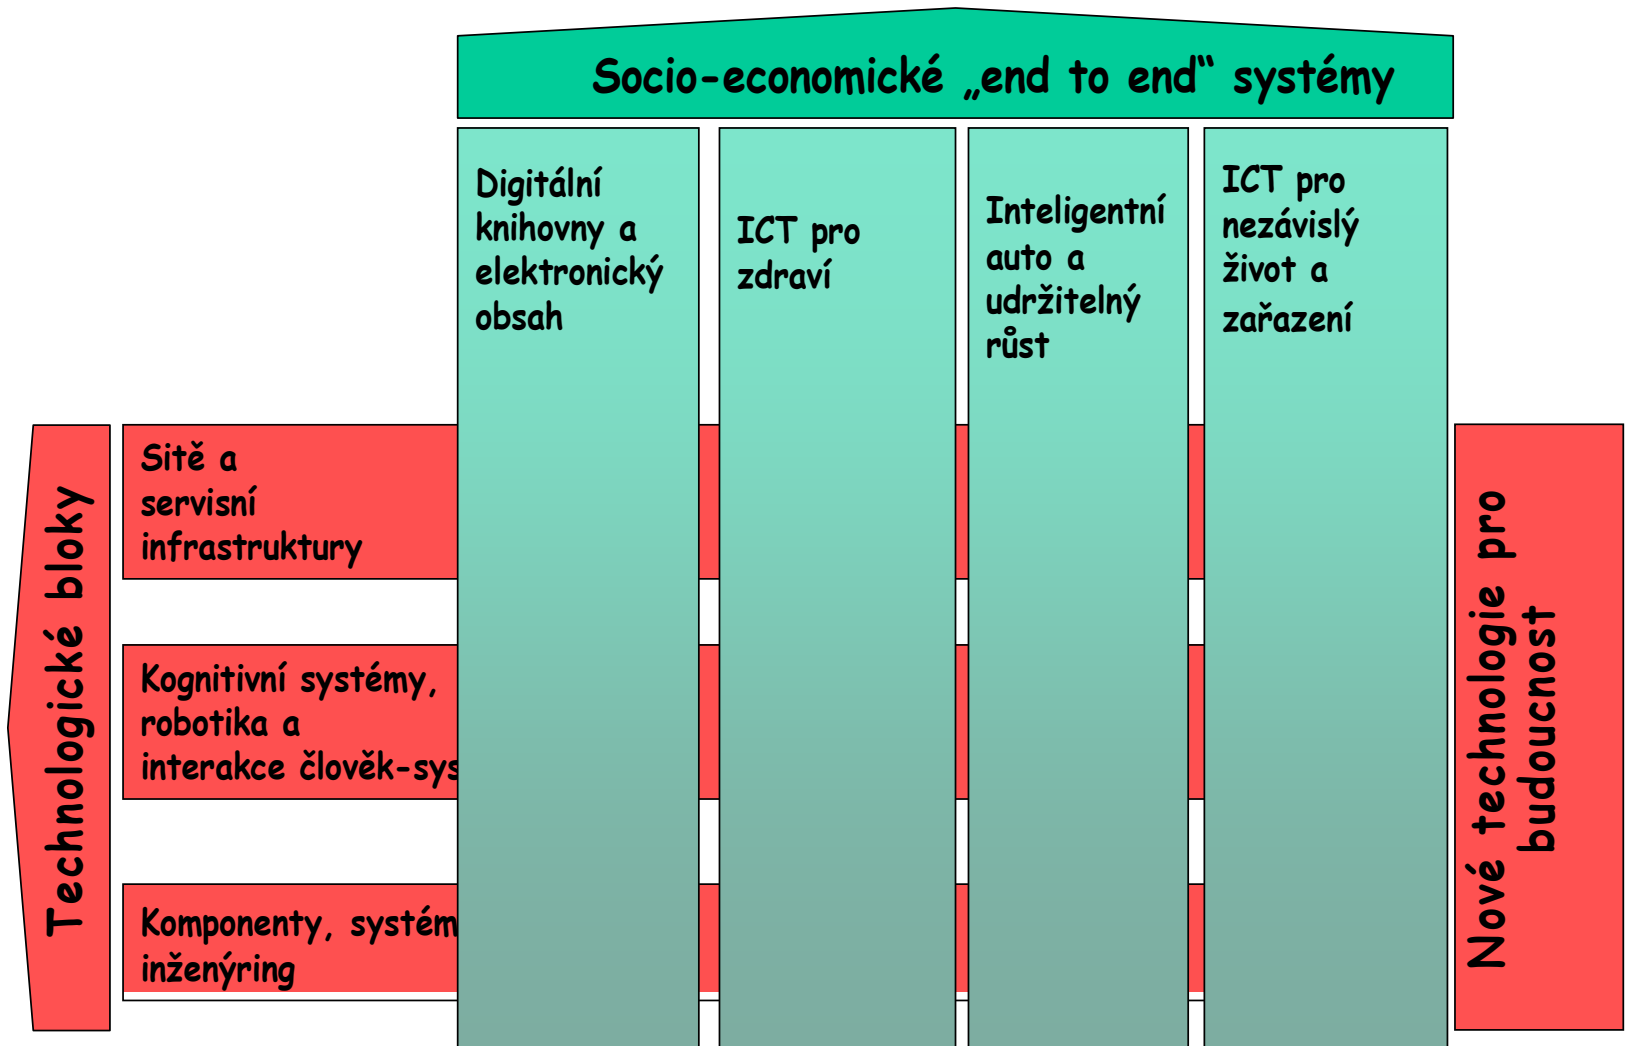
Socio-economické „end to end“ systémy

Digitální knihovny a elektronický obsah

ICT pro zdraví

Inteligentní auto a udržitelný růst

ICT pro nezávislý život a zařazení

Technologické bloky

Sítě a servisní infrastruktury

Kognitivní systémy, robotika a interakce člověk-sys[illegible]

Komponenty, systém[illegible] inženýring

Nové technologie pro budoucnost